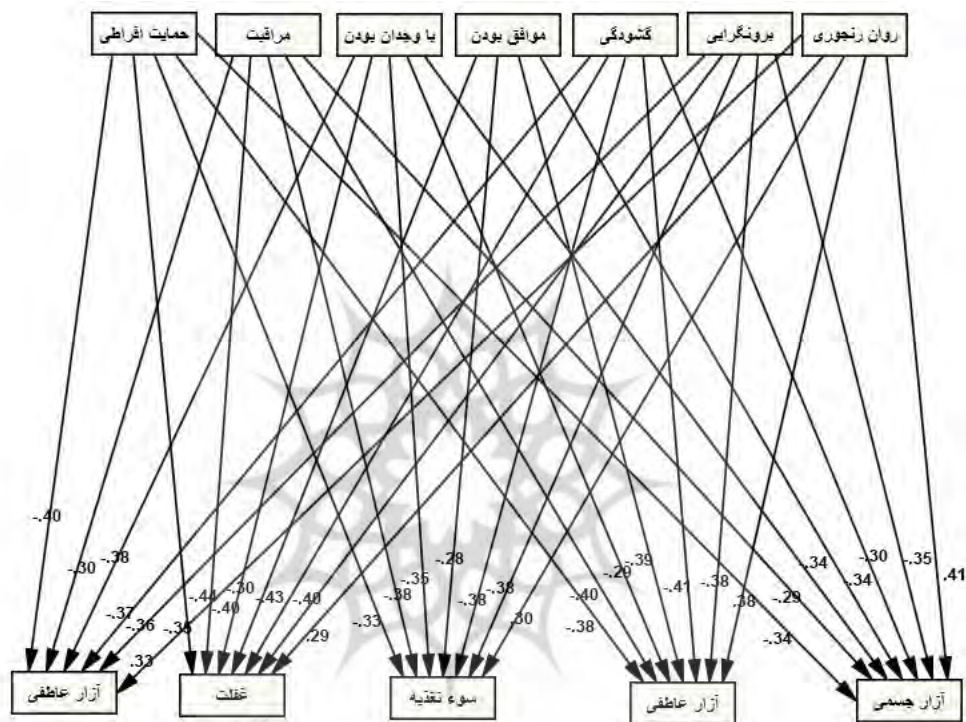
روان رنجوری

برونگرایی

گشودگی

موافق بودن

با وجدان بودن

مراقبت

حمایت افراطی

-.40

-.30

-.38

-.37

-.36

-.35

.33

-.44

-.40

-.30

-.43

-.40

.29

-.33

-.35

-.38

-.28

-.38

-.38

.30

-.39

-.20

-.40

-.38

-.41

-.38

.38

.34

-.29

-.34

-.30

.34

-.35

.41

آزار عاطفی

غفلت

سوء تغذیه

آزار عاطفی

آزار جسمی